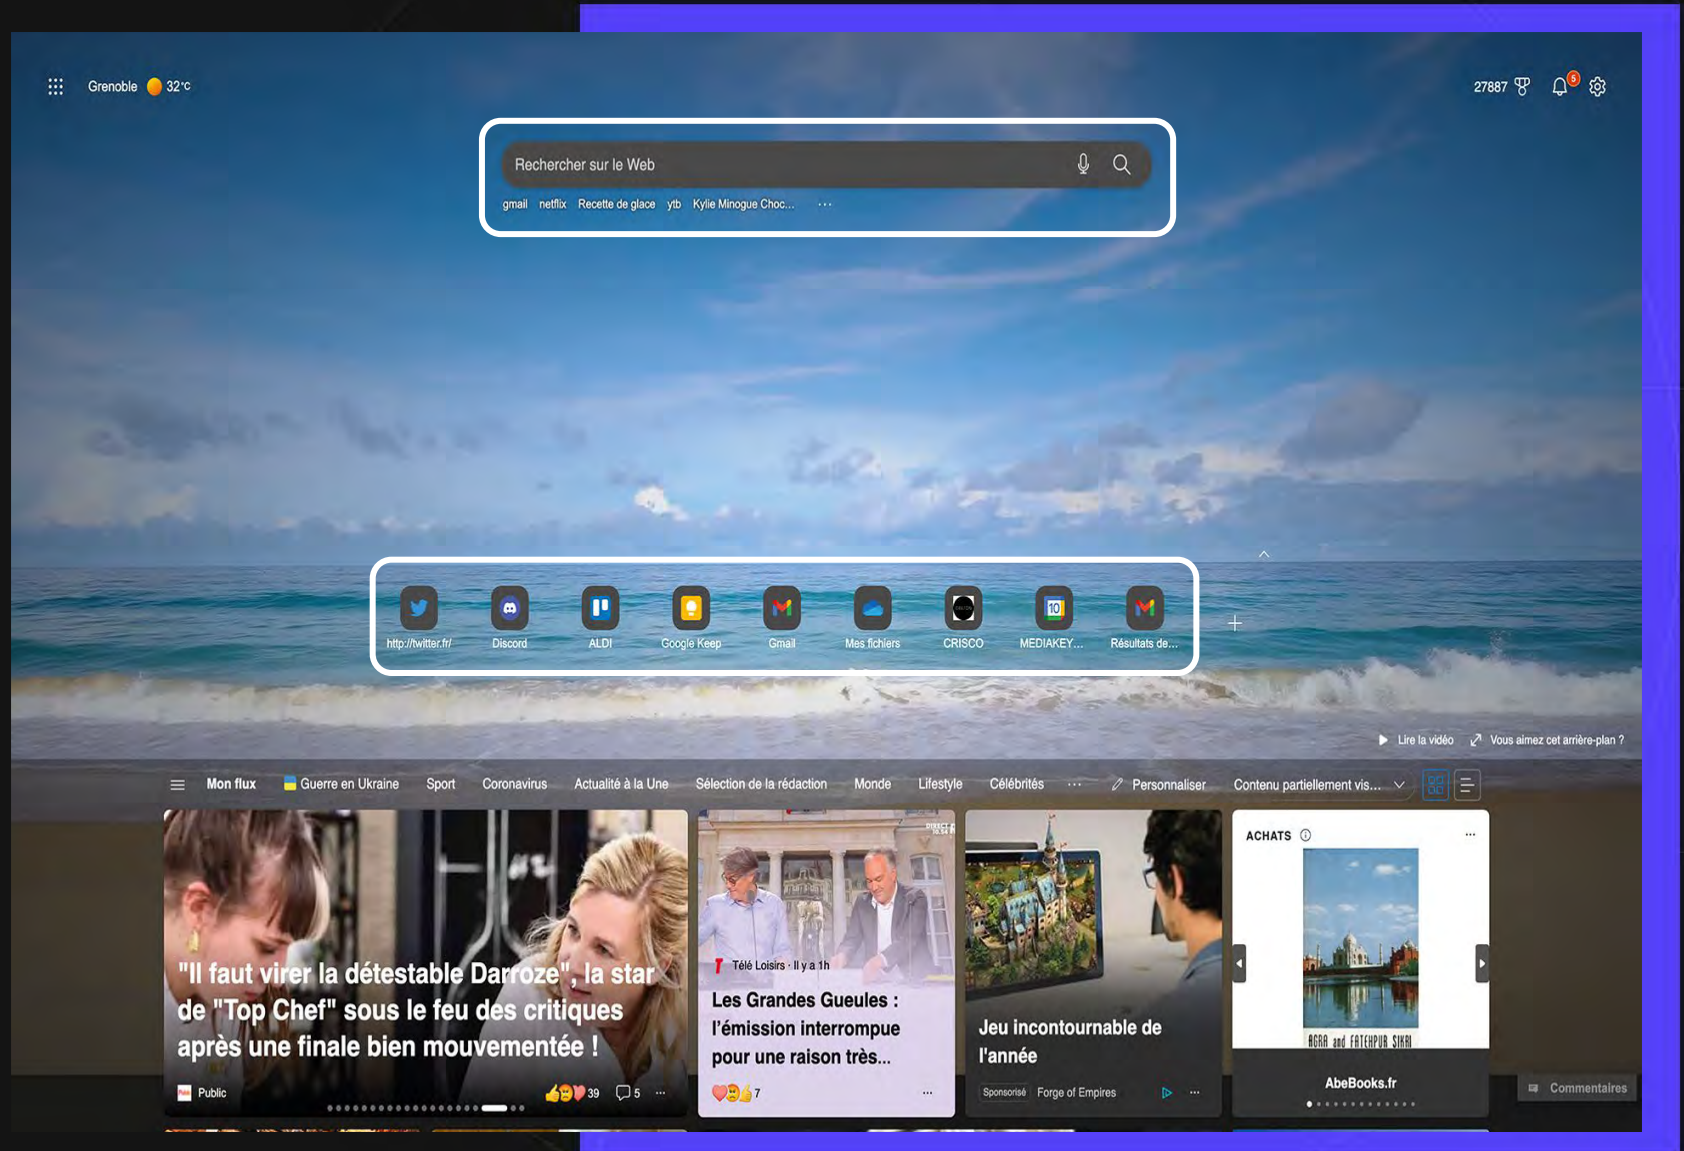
Grenoble 32°C

27887

5

Rechercher sur le Web

gmail netflix Recette de glace ytb Kylie Minogue Choc... ···

http://twitter.fr/ Discord ALDI Google Keep Gmail Mes fichiers CRISCO MEDIAKEY... Résultats de...

Lire la vidéo Vous aimez cet arrière-plan ?

Mon flux Guerre en Ukraine Sport Coronavirus Actualité à la Une Sélection de la rédaction Monde Lifestyle Célébrités ··· Personnaliser Contenu partiellement vis...

"Il faut virer la détestable Darroze", la star de "Top Chef" sous le feu des critiques après une finale bien mouvementée !

Public 39 5 ···

Télé Loisirs · Il y a 1h

Les Grandes Gueules : l'émission interrompue pour une raison très...

7 ···

Jeu incontournable de l'année

Sponsorisé Forge of Empires ···

ACHATS ···

AGRA and FATEHPUR SIKRI

AbeBooks.fr

Commentaires